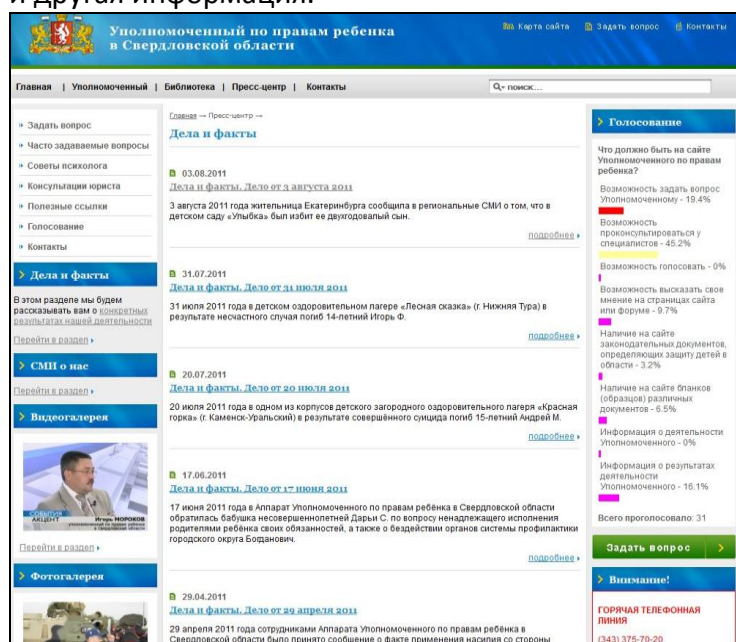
и другая информация.

Уполномоченный по правам ребенка в Свердловской области

Карта сайта Задать вопрос Контакты

Главная | Уполномоченный | Библиотека | Пресс-центр | Контакты

поиск...

Задать вопрос
Часто задаваемые вопросы
Советы психолога
Консультации юриста
Полезные ссылки
Голосование
Контакты

Дела и факты

В этом разделе мы будем рассказывать вам о конкретных результатах нашей деятельности

Перейти в раздел

СМИ о нас

Перейти в раздел

Видеогалерея

СОБЫТИЯ АКЦЕНТ Игорь МОРОКОВ

Перейти в раздел

Фотогалерея

Главная → Пресс-центр →

Дела и факты

03.08.2011
Дела и факты. Дело от 3 августа 2011

3 августа 2011 года жительница Екатеринбурга сообщила в региональные СМИ о том, что в детском саду «Улыбка» был избит ее двухгодовалый сын.

подробнее

31.07.2011
Дела и факты. Дело от 31 июля 2011

31 июля 2011 года в детском оздоровительном лагере «Лесная сказка» (г. Нижняя Тура) в результате несчастного случая погиб 14-летний Игорь Ф.

подробнее

20.07.2011
Дела и факты. Дело от 20 июля 2011

20 июля 2011 года в одном из корпусов детского загородного оздоровительного лагеря «Красная горка» (г. Каменск-Уральский) в результате совершённого суицида погиб 15-летний Андрей М.

подробнее

17.06.2011
Дела и факты. Дело от 17 июня 2011

17 июня 2011 года в Аппарат Уполномоченного по правам ребёнка в Свердловской области обратилась бабушка несовершеннолетней Дарьи С. по вопросу ненадлежащего исполнения родителями ребёнка своих обязанностей, а также о бездействии органов системы профилактики городского округа Богданович.

подробнее

29.04.2011
Дела и факты. Дело от 29 апреля 2011

29 апреля 2011 года сотрудниками Аппарата Уполномоченного по правам ребёнка в Свердловской области было принято сообщение о факте применения насилия со стороны

Голосование

Что должно быть на сайте Уполномоченного по правам ребенка?

Возможность задать вопрос Уполномоченному - 19.4%

Возможность проконсультироваться у специалистов - 45.2%

Возможность голосовать - 0%

Возможность высказать свое мнение на страницах сайта или форуме - 9.7%

Наличие на сайте законодательных документов, определяющих защиту детей в области - 3.2%

Наличие на сайте бланков (образцов) различных документов - 6.5%

Информация о деятельности Уполномоченного - 0%

Информация о результатах деятельности Уполномоченного - 16.1%

Всего проголосовало: 31

Задать вопрос

Внимание!

ГОРЯЧАЯ ТЕЛЕФОННАЯ ЛИНИЯ

(343) 375-70-20